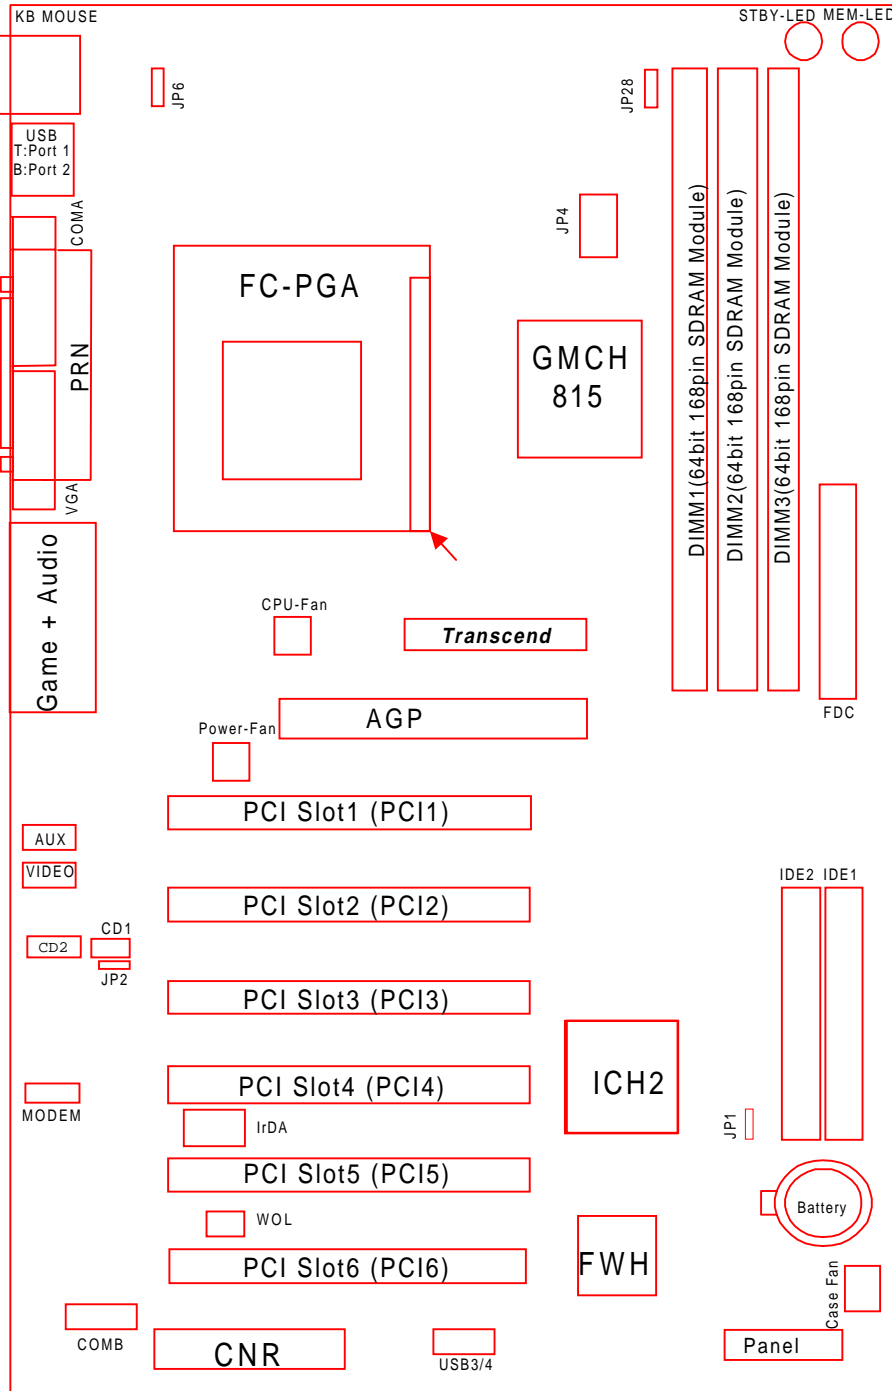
KB MOUSE

STBY-LED MEM-LED

JP6

JP28

USB
T:Port 1
B:Port 2

COMA

JP4

FC-PGA

PRN

GMCH
815

DIMM1(64bit 168pin SDRAM Module)

DIMM2(64bit 168pin SDRAM Module)

DIMM3(64bit 168pin SDRAM Module)

VGA

Game + Audio

CPU-Fan

Transcend

FDC

Power-Fan

AGP

PCI Slot1 (PCI1)

AUX

VIDEO

IDE2 IDE1

PCI Slot2 (PCI2)

CD1

CD2

JP2

PCI Slot3 (PCI3)

PCI Slot4 (PCI4)

ICH2

MODEM

IrDA

JP1

PCI Slot5 (PCI5)

Battery

WOL

FWH

PCI Slot6 (PCI6)

Case Fan

COMB

CNR

USB3/4

Panel